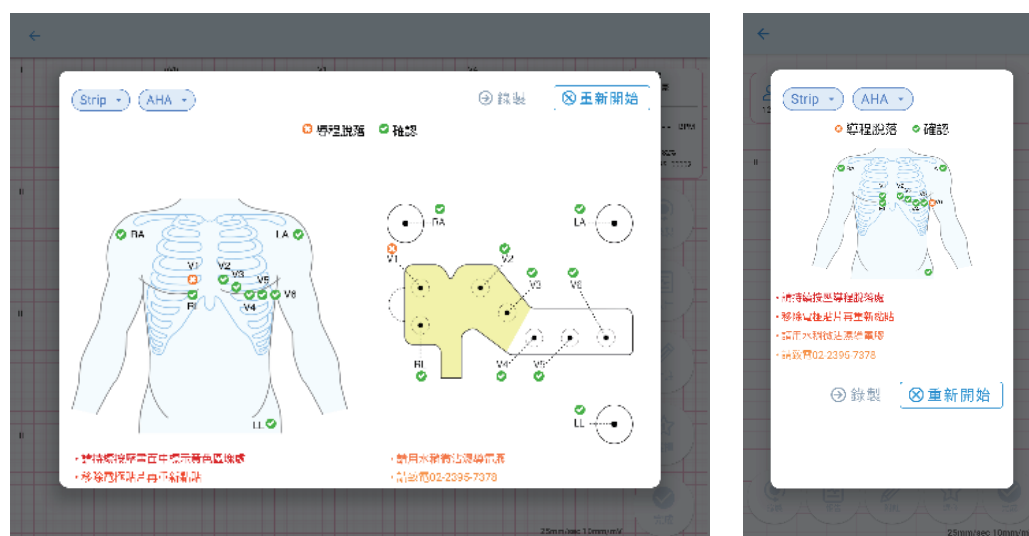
Strip AHA
錄製
重新開始
導程脫落 確認
RA LA V1 V2 V3 V4 V5 V6 RL LL
RA LA V1 V2 V3 V6 RL V4 V5 LL
• 請待導程脫落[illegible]
• 移除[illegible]
• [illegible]
• 請致電02-2395-7378
25mm/sec 10mm/mV

Strip AHA
導程脫落 確認
• 請待導程脫落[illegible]
• 移除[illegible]
• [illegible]
• 請致電02-2395-7378
錄製
重新開始
25mm/sec 10mm/mV